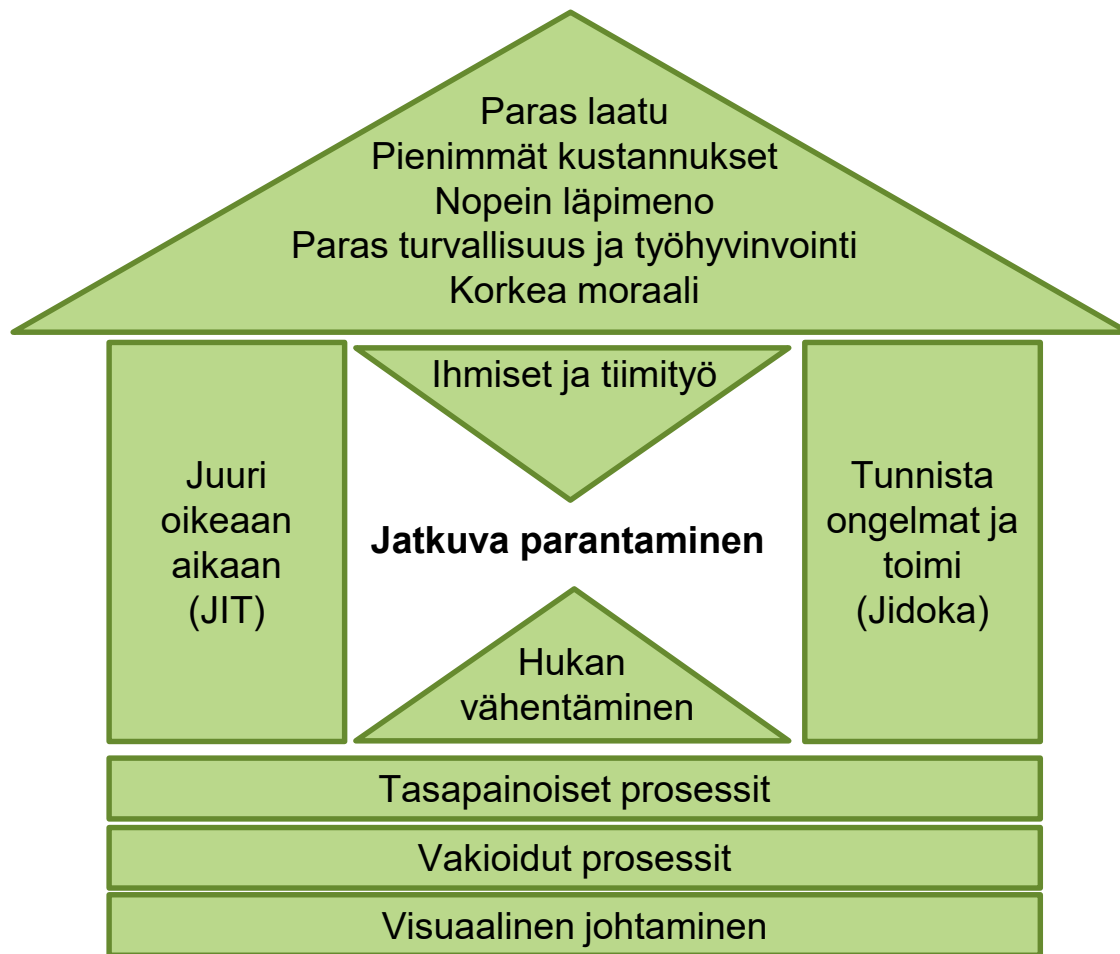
Paras laatu
Pienimmät kustannukset
Nopein läpimeno
Paras turvallisuus ja työhyvinvointi
Korkea moraali

Juuri oikeaan aikaan (JIT)

Ihmiset ja tiimityö

Jatkuva parantaminen

Hukan vähentäminen

Tunnista ongelmat ja toimi (Jidoka)

Tasapainoiset prosessit

Vakioidut prosessit

Visuaalinen johtaminen